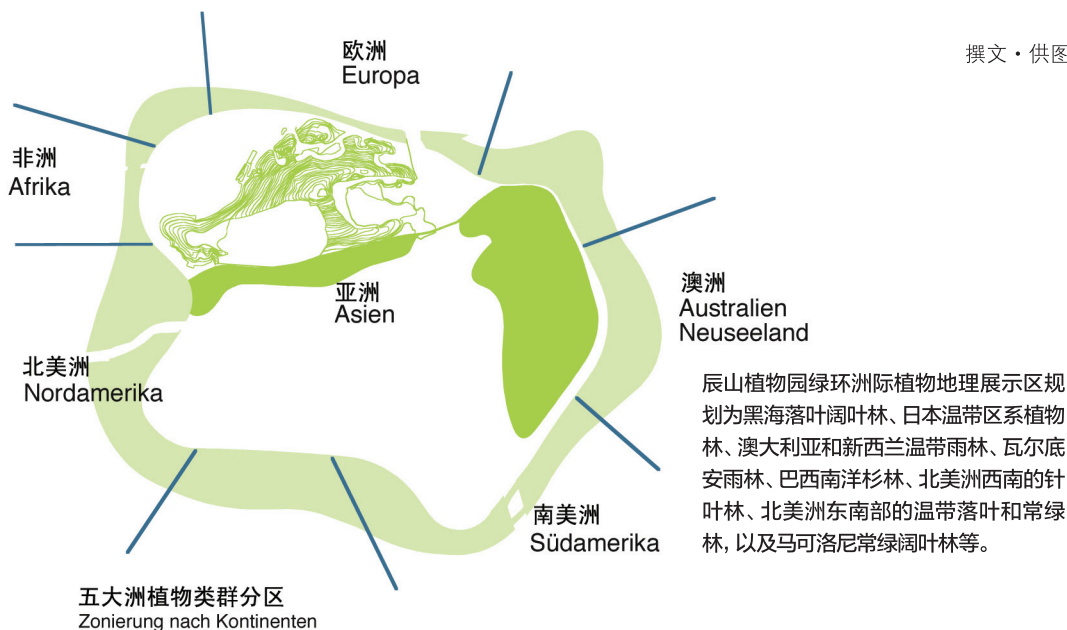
撰文・供图

欧洲
Europa

非洲
Afrika

亚洲
Asien

澳洲
Australien
Neuseeland

北美洲
Nordamerika

南美洲
Südamerika

五大洲植物类群分区
Zonierung nach Kontinenten

辰山植物园绿环洲际植物地理展示区规划为黑海落叶阔叶林、日本温带区系植物林、澳大利亚和新西兰温带雨林、瓦尔底安雨林、巴西南洋杉林、北美洲西南的针叶林、北美洲东南部的温带落叶和常绿林，以及马可洛尼常绿阔叶林等。